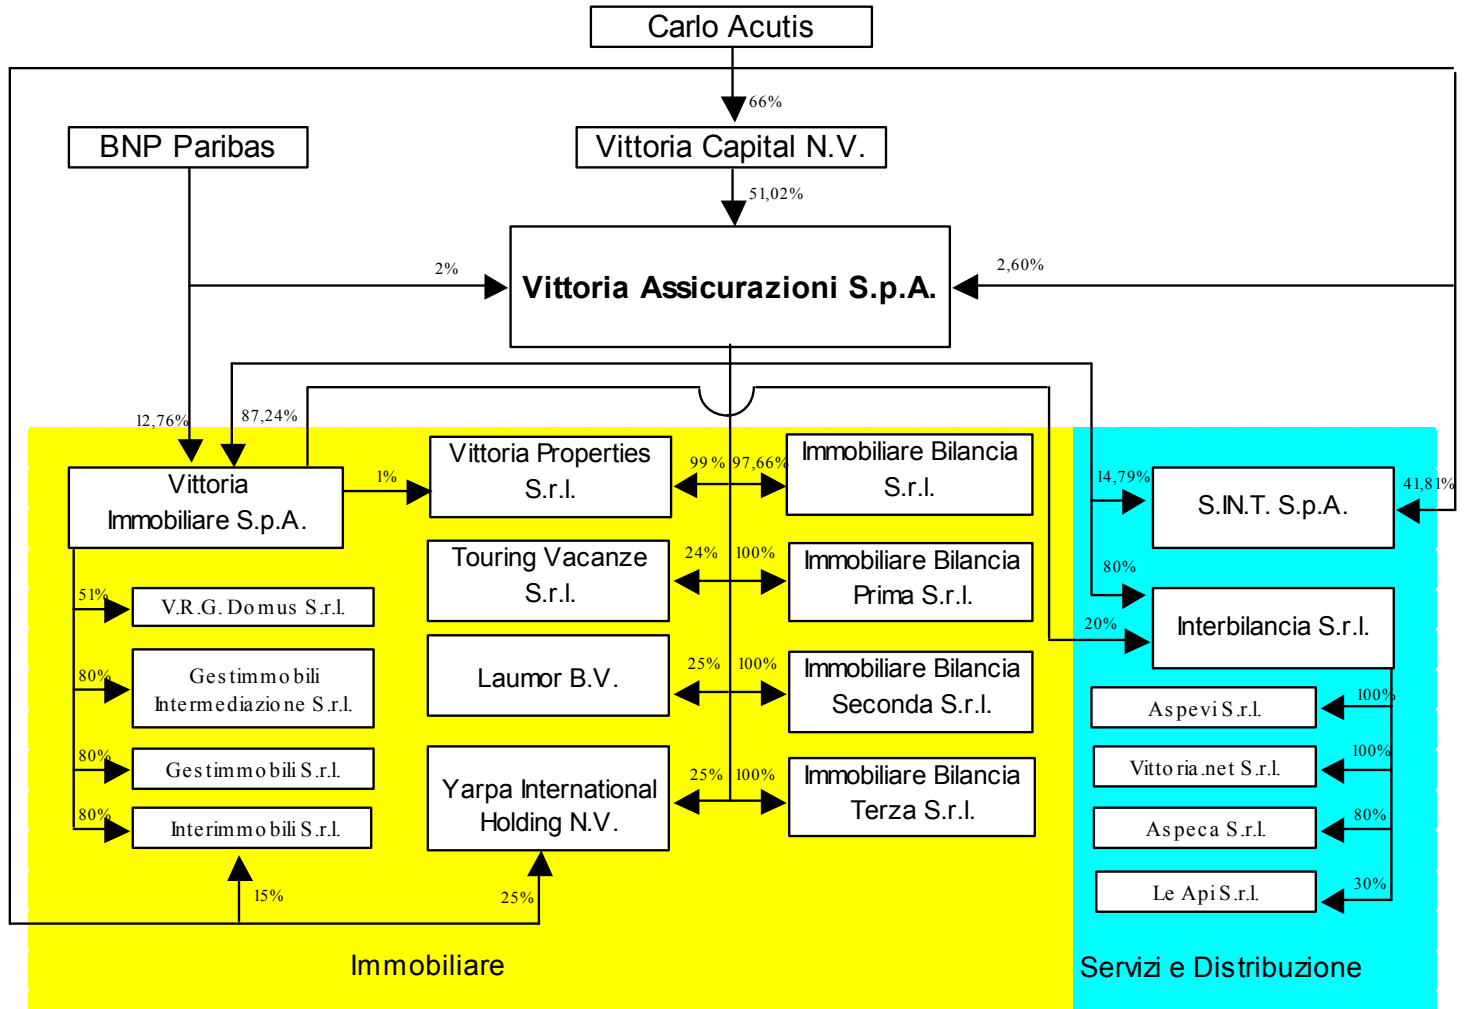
Carlo Acutis

66%

BNP Paribas

Vittoria Capital N.V.

51,02%

2%

Vittoria Assicurazioni S.p.A.

2,60%

12,76%

87,24%

Vittoria Immobiliare S.p.A.

1%

Vittoria Properties S.r.l.

99 %

97,66%

Immobiliare Bilancia S.r.l.

14,79%

S.IN.T. S.p.A.

41,81%

51%

V.R.G. Domus S.r.l.

Touring Vacanze S.r.l.

24%

100%

Immobiliare Bilancia Prima S.r.l.

80%

Interbilancia S.r.l.

20%

80%

Gestimmobili Intermediazione S.r.l.

Laumor B.V.

25%

100%

Immobiliare Bilancia Seconda S.r.l.

100%

Aspevi S.r.l.

80%

Gestimmobili S.r.l.

100%

Vittoria.net S.r.l.

80%

Interimmobili S.r.l.

Yarpa International Holding N.V.

25%

100%

Immobiliare Bilancia Terza S.r.l.

80%

Aspeca S.r.l.

30%

Le Api S.r.l.

15%

25%

Immobiliare

Servizi e Distribuzione